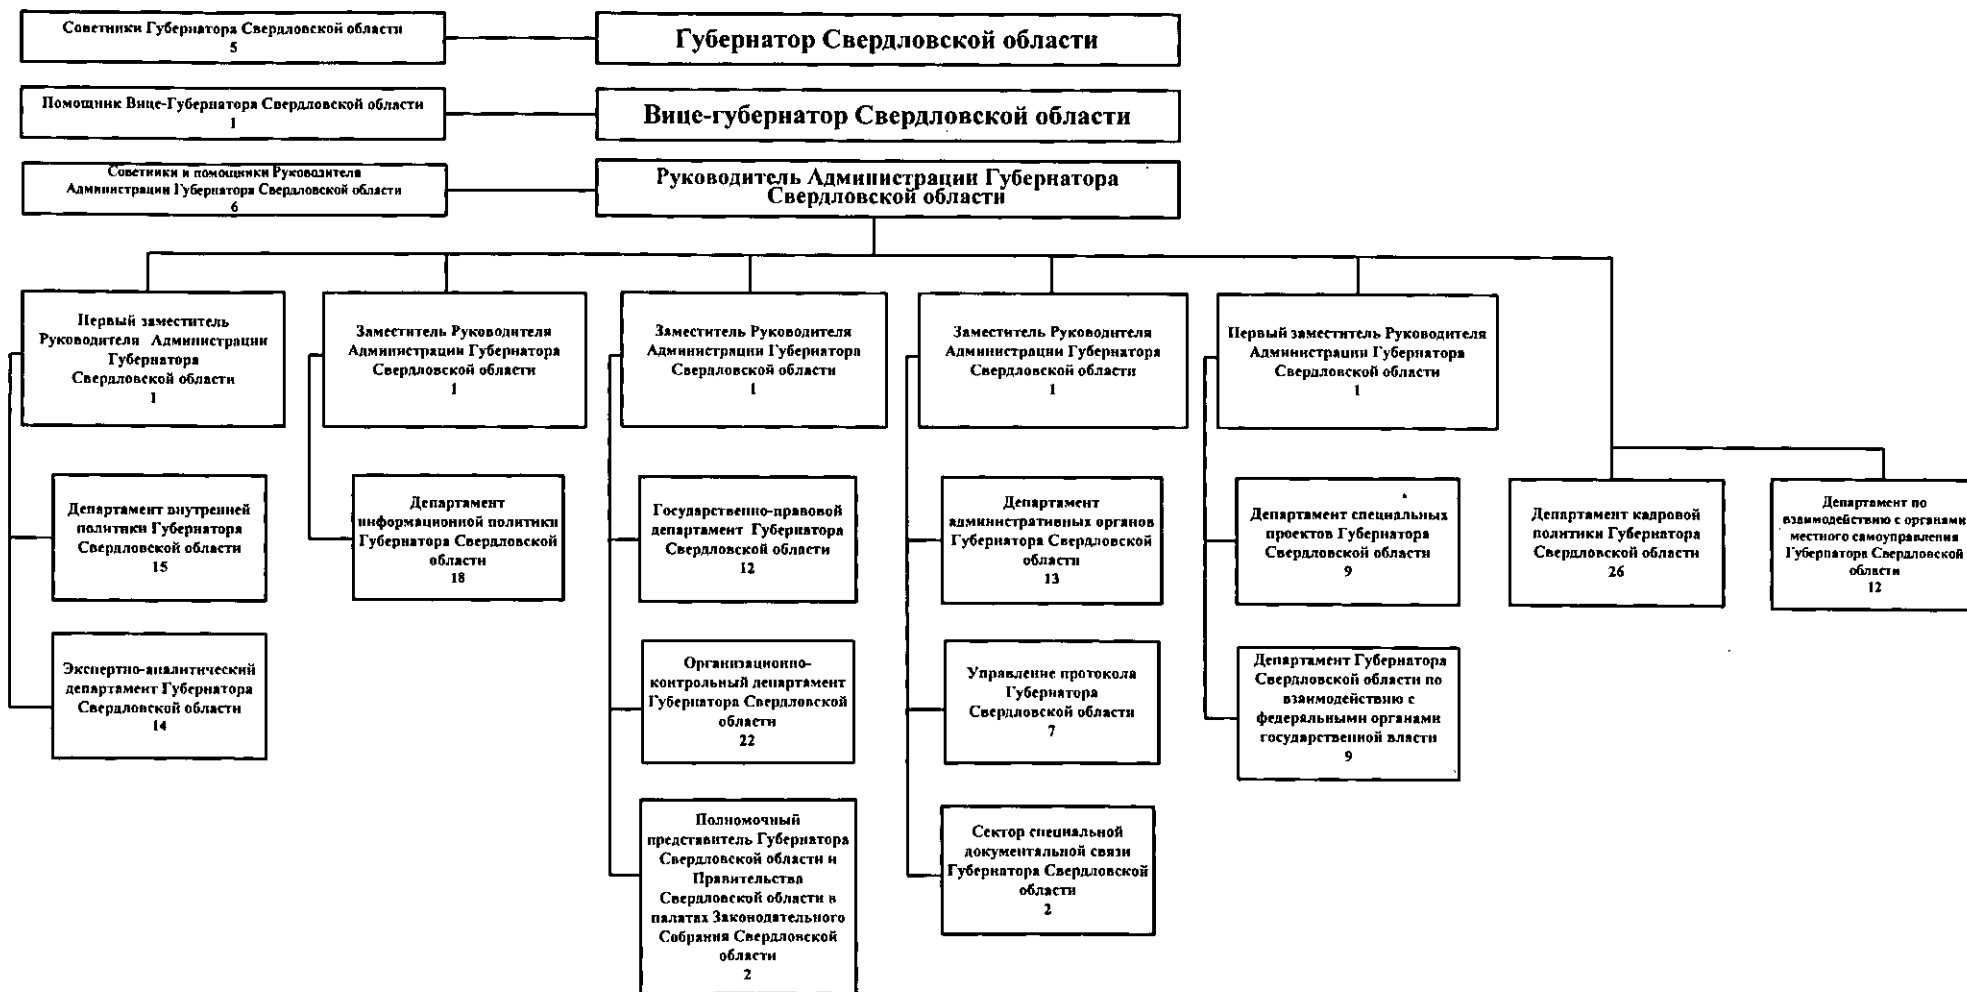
Советники Губернатора Свердловской области
5

Губернатор Свердловской области

Помощник Вице-Губернатора Свердловской области
1

Вице-губернатор Свердловской области

Советники и помощники Руководителя Администрации Губернатора Свердловской области
6

Руководитель Администрации Губернатора Свердловской области

Первый заместитель Руководителя Администрации Губернатора Свердловской области
1

Заместитель Руководителя Администрации Губернатора Свердловской области
1

Заместитель Руководителя Администрации Губернатора Свердловской области
1

Заместитель Руководителя Администрации Губернатора Свердловской области
1

Первый заместитель Руководителя Администрации Губернатора Свердловской области
1

Департамент внутренней политики Губернатора Свердловской области
15

Экспертно-аналитический департамент Губернатора Свердловской области
14

Департамент информационой политики Губернатора Свердловской области
18

Государственно-правовой департамент Губернатора Свердловской области
12

Организационно-контрольный департамент Губернатора Свердловской области
22

Полномочный представитель Губернатора Свердловской области и Правительства Свердловской области в палатах Законодательного Собрания Свердловской области
2

Департамент административных органов Губернатора Свердловской области
13

Управление протокола Губернатора Свердловской области
7

Сектор специальной документальной связи Губернатора Свердловской области
2

Департамент специальных проектов Губернатора Свердловской области
9

Департамент Губернатора Свердловской области по взаимодействию с федеральными органами государственной власти
9

Департамент кадровой политики Губернатора Свердловской области
26

Департамент по взаимодействию с органами местного самоуправления Губернатора Свердловской области
12